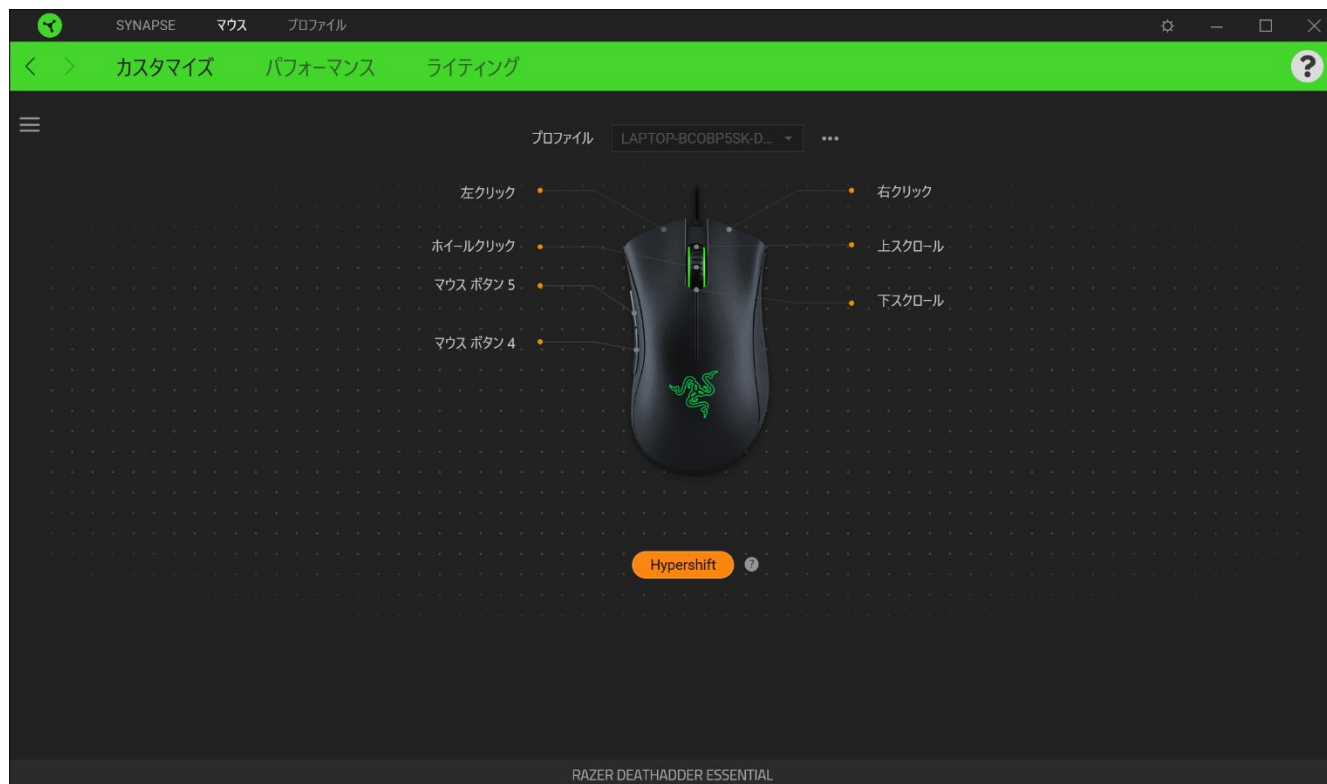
SYNAPSE マウス プロファイル

カスタマイズ パフォーマンス ライティング

?

プロファイル LAPTOP-BCOBP5SK-D... •••

左クリック

右クリック

ホイールクリック

上スクロール

マウス ボタン 5

下スクロール

マウス ボタン 4

Hypershift ?

RAZER DEATHADDER ESSENTIAL